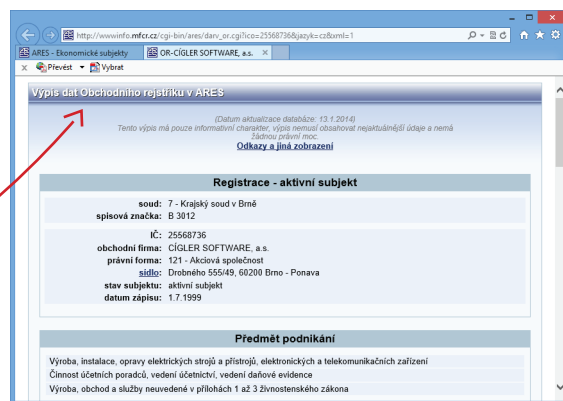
http://wwwinfo.mfcr.cz/cgi-bin/ares/darv_or.cgi?ico=25568736&jazyk=cz&xml=1

ARES - Ekonomické subjekty
OR-CÍGLER SOFTWARE, a.s.

Převést
Vybrat

Výpis dat Obchodního rejstříku v ARES

(Datum aktualizace databáze: 13.1.2014)
Tento výpis má pouze informativní charakter, výpis nemusí obsahovat nejaktuálnější údaje a nemá žádnou právní moc.
Odkazy a jiná zobrazení

Registrace - aktivní subjekt

| | |
|---|---|
| soud: | 7 - Krajský soud v Brně |
| spisová značka: | B 3012 |
| IČ: | 25568736 |
| obchodní firma: | CÍGLER SOFTWARE, a.s. |
| právní forma: | 121 - Akciová společnost |
| sídlo: | Drobného 555/49, 60200 Brno - Ponava |
| stav subjektu: | aktivní subjekt |
| datum zápisu: | 1.7.1999 |

Předmět podnikání

Výroba, instalace, opravy elektrických strojů a přístrojů, elektronických a telekomunikačních zařízení
Činnost účetních poradců, vedení účetnictví, vedení daňové evidence
Výroba, obchod a služby neuvedené v přílohách 1 až 3 živnostenského zákona